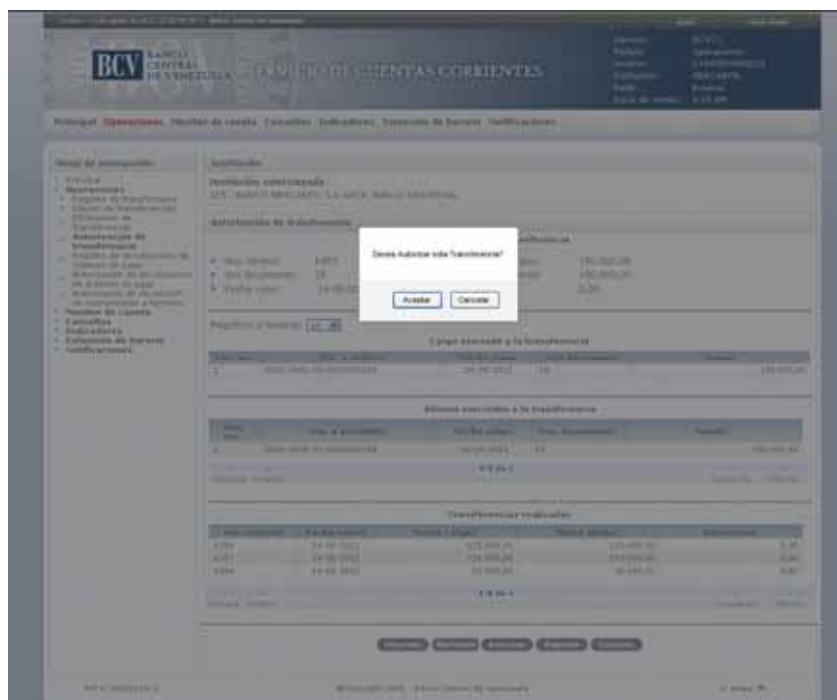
BCV BANCO CENTRAL DE VENEZUELA

SERVICIO DE CUENTAS CORRIENTES

Principal Operaciones Niveles de cuenta Consultas Indicadores Colección de Reporte Notificaciones

Mapa de navegación

Autorización

Institución seleccionada

Autorización de transferencia

Desea Autorizar esta Transferencia?

Aceptar Cancelar

Registros a mostrar 10

Cargo asociado a la transferencia

Abonos asociados a la transferencia

1 a 1 de 1

Transferencias realizadas

1 a 3 de 1

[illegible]